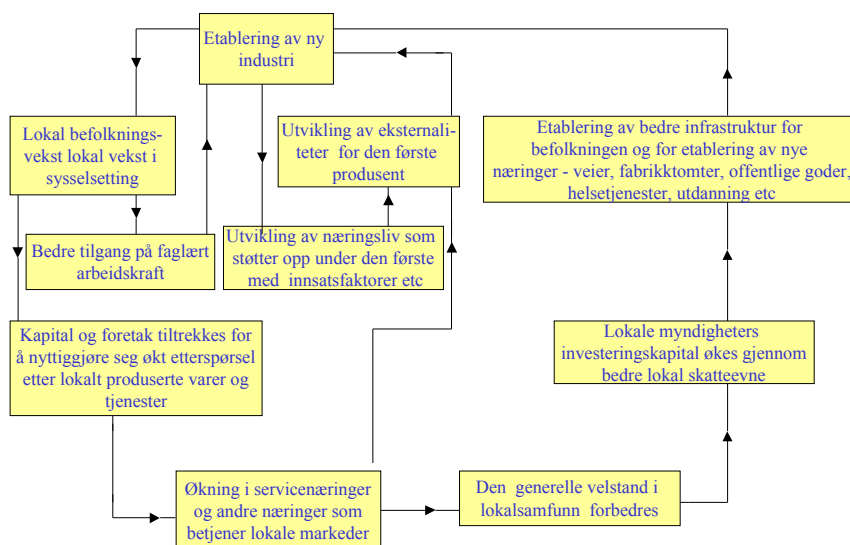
Etablering av ny industri

Lokal befolkningsvekst lokal vekst i sysselsetting

Utvikling av eksternaliteter for den første produsent

Etablering av bedre infrastruktur for befolkningen og for etablering av nye næringer - veier, fabrikktomter, offentlige goder, helsetjenester, utdanning etc

Bedre tilgang på faglært arbeidskraft

Utvikling av næringsliv som støtter opp under den første med innsatsfaktorer etc

Kapital og foretak tiltrekkes for å nyttiggjøre seg økt etterspørsel etter lokalt produserte varer og tjenester

Lokale myndigheters investeringskapital økes gjennom bedre lokal skatteevne

Økning i servicenæringer og andre næringer som betjener lokale markeder

Den generelle velstand i lokalsamfunn forbedres